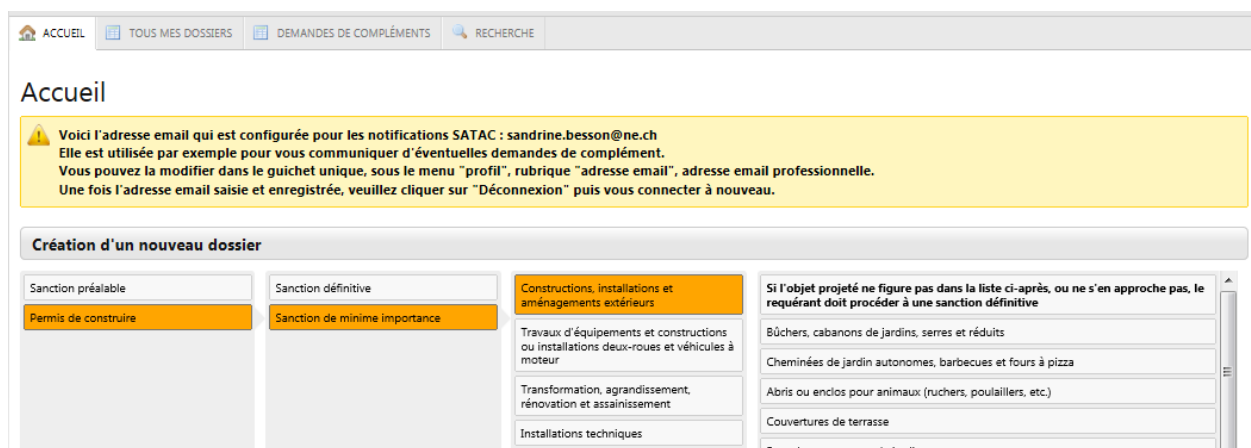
ACCUEIL TOUS MES DOSSIERS DEMANDES DE COMPLÉMENTS RECHERCHE

Accueil

Voici l'adresse email qui est configurée pour les notifications SATAC : sandrine.besson@ne.ch
Elle est utilisée par exemple pour vous communiquer d'éventuelles demandes de complément.
Vous pouvez la modifier dans le guichet unique, sous le menu "profil", rubrique "adresse email", adresse email professionnelle.
Une fois l'adresse email saisie et enregistrée, veuillez cliquer sur "Déconnexion" puis vous connecter à nouveau.

Création d'un nouveau dossier

Sanction préalable
Permis de construire

Sanction définitive
Sanction de minime importance

Constructions, installations et aménagements extérieurs
Travaux d'équipements et constructions ou installations deux-roues et véhicules à moteur
Transformation, agrandissement, rénovation et assainissement
Installations techniques

Si l'objet projeté ne figure pas dans la liste ci-après, ou ne s'en approche pas, le requérant doit procéder à une sanction définitive
Bûchers, cabanons de jardins, serres et réduits
Cheminées de jardin autonomes, barbecues et fours à pizza
Abris ou enclos pour animaux (ruchers, poulaillers, etc.)
Couvertures de terrasse
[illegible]